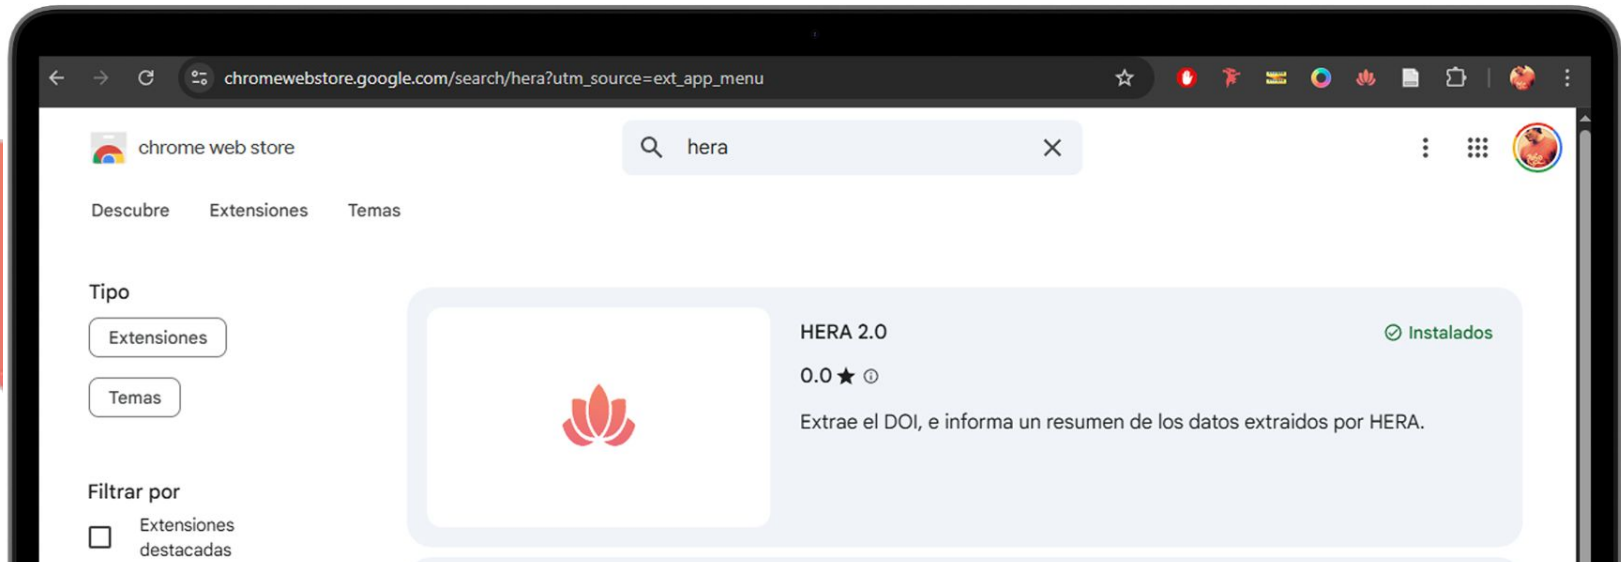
chromewebstore.google.com/search/hera?utm_source=ext_app_menu

chrome web store

hera

Descubre Extensiones Temas

Tipo

Extensiones

Temas

Filtrar por

Extensiones destacadas

HERA 2.0

Instalados

0.0 ★

Extrae el DOI, e informa un resumen de los datos extraidos por HERA.